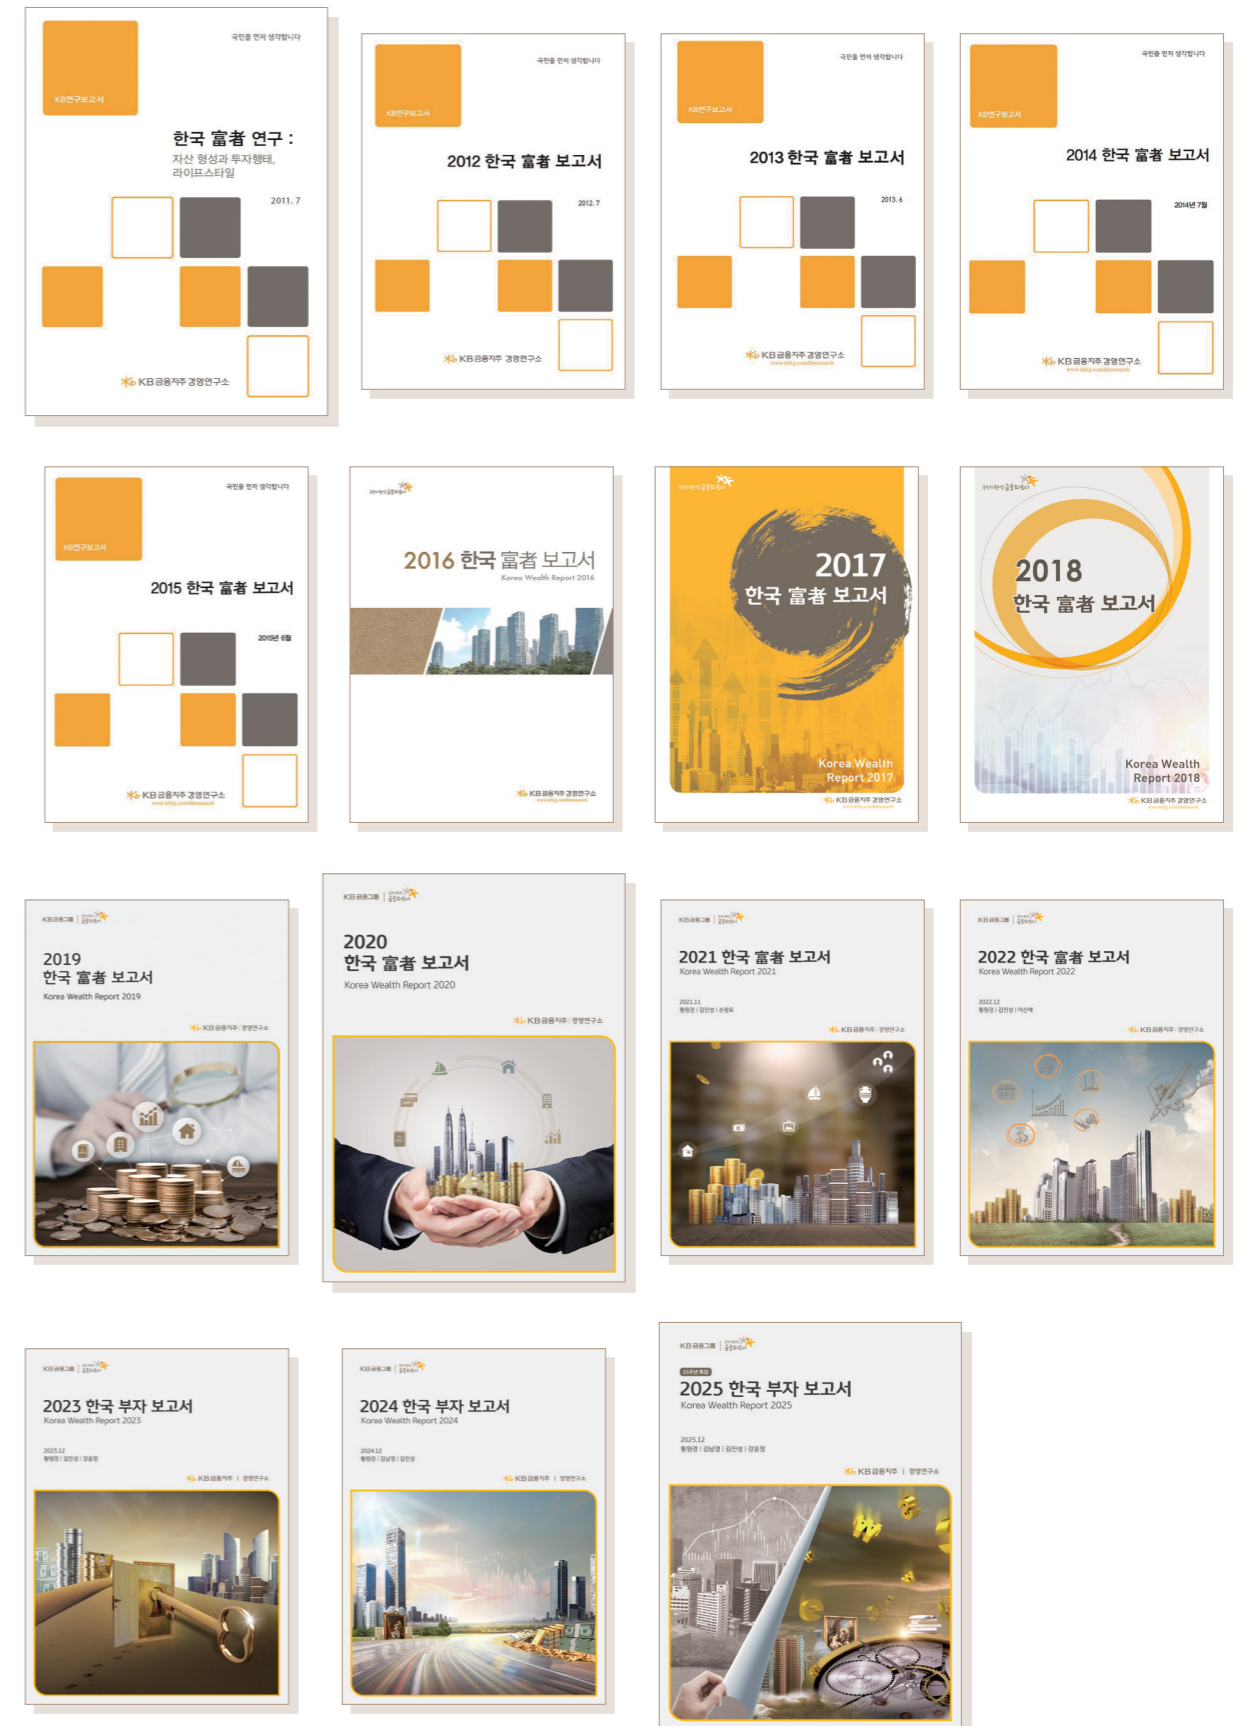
국민을 먼저 생각합니다

KB연구보고서

한국 富者 연구 :
자산 형성과 투자행태, 라이프스타일

2011. 7

KB금융지주 경영연구소

국민을 먼저 생각합니다

KB연구보고서

2012 한국 富者 보고서

2012. 7

KB금융지주 경영연구소

국민을 먼저 생각합니다

KB연구보고서

2013 한국 富者 보고서

2013. 6

KB금융지주 경영연구소

국민을 먼저 생각합니다

KB연구보고서

2014 한국 富者 보고서

2014년 7월

KB금융지주 경영연구소

국민을 먼저 생각합니다

KB연구보고서

2015 한국 富者 보고서

2015년 6월

KB금융지주 경영연구소

2016 한국 富者 보고서
Korea Wealth Report 2016

KB금융지주 경영연구소

2017
한국 富者 보고서

Korea Wealth Report 2017

KB금융지주 경영연구소

2018
한국 富者 보고서

Korea Wealth Report 2018

KB금융지주 경영연구소

2019
한국 富者 보고서
Korea Wealth Report 2019

KB금융지주 경영연구소

2020
한국 富者 보고서
Korea Wealth Report 2020

KB금융지주 경영연구소

2021 한국 富者 보고서
Korea Wealth Report 2021

2021.11

KB금융지주 경영연구소

2022 한국 富者 보고서
Korea Wealth Report 2022

2022.12

KB금융지주 경영연구소

2023 한국 부자 보고서
Korea Wealth Report 2023

2023.12

KB금융지주 경영연구소

2024 한국 부자 보고서
Korea Wealth Report 2024

2024.12

KB금융지주 경영연구소

2025 한국 부자 보고서
Korea Wealth Report 2025

2025.12

KB금융지주 경영연구소